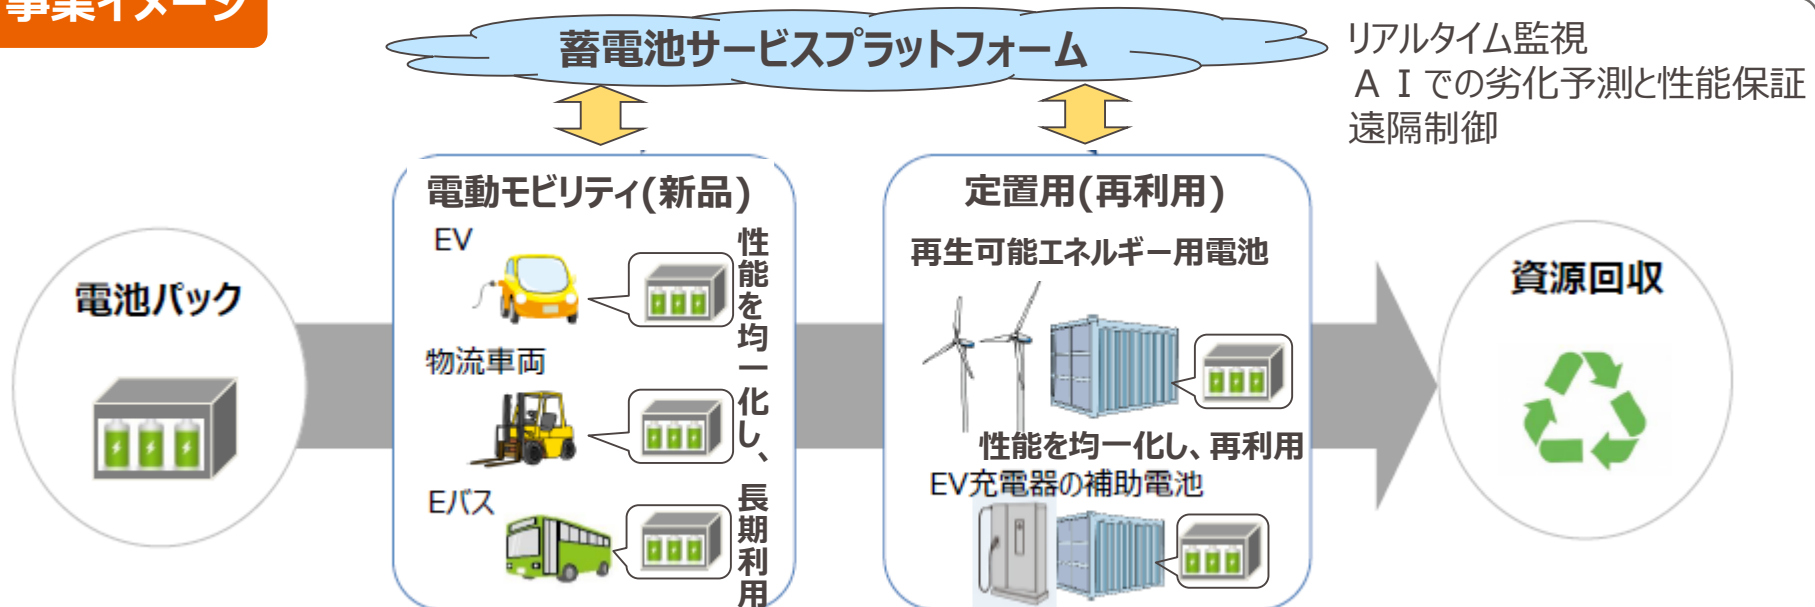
事業イメージ

蓄電池サービスプラットフォーム

リアルタイム監視
ＡＩでの劣化予測と性能保証
遠隔制御

電池パック

電動モビリティ(新品)

EV

物流車両

Eバス

性能を均一化し、長期利用

定置用(再利用)

再生可能エネルギー用電池

性能を均一化し、再利用

EV充電器の補助電池

資源回収